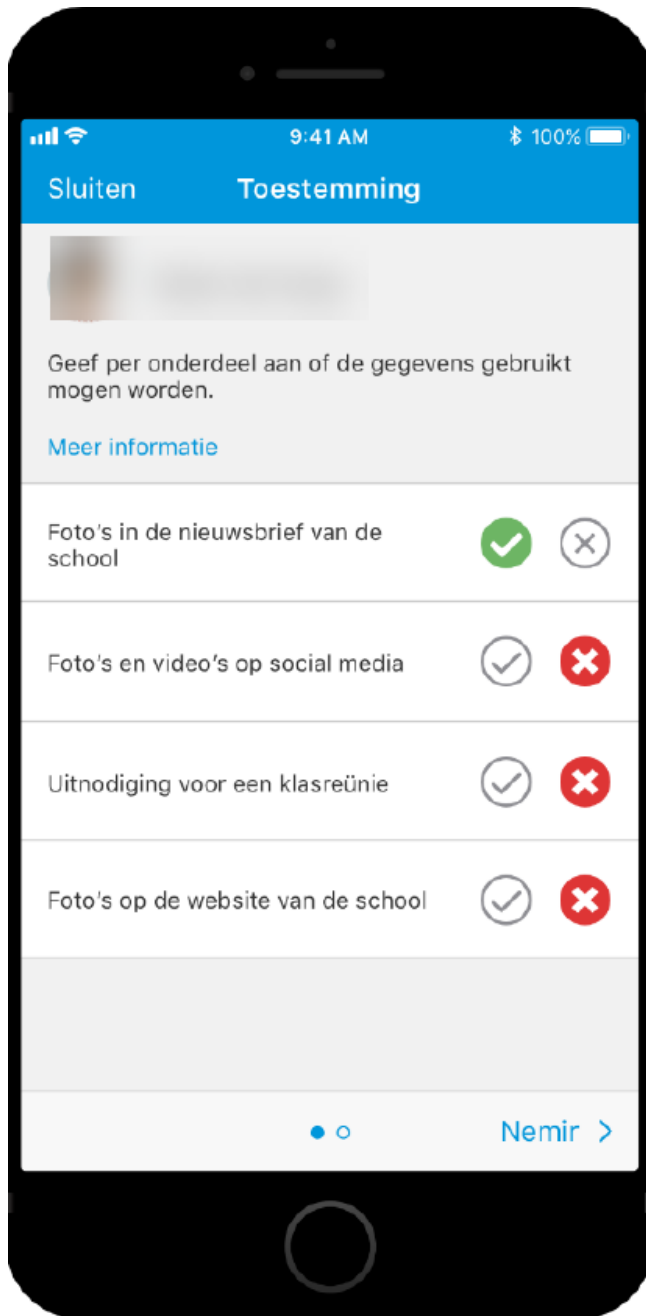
9:41 AM

100%

Sluiten

Toestemming

Geef per onderdeel aan of de gegevens gebruikt mogen worden.

Meer informatie

Foto's in de nieuwsbrief van de school

Foto's en video's op social media

Uitnodiging voor een klasreünie

Foto's op de website van de school

Nemir >